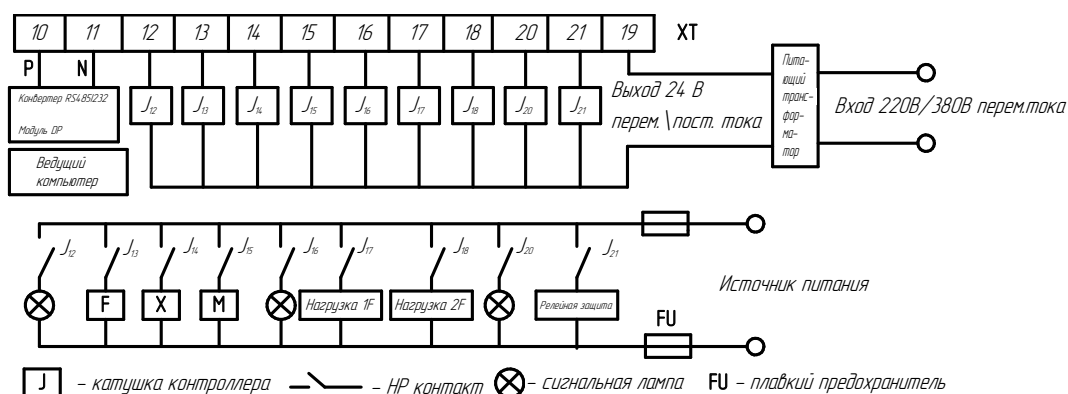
10 11 12 13 14 15 16 17 18 20 21 19 XT

P N

Конвертер RS485I232

Модуль DP

Ведущий компьютер

$J_{12}$ $J_{13}$ $J_{14}$ $J_{15}$ $J_{16}$ $J_{17}$ $J_{18}$ $J_{20}$ $J_{21}$

Выход 24 В перем.\пост. тока

Пита-ющий транс-фор-ма-тор

Вход 220В/380В перем.тока

$J_{12}$ $J_{13}$ $J_{14}$ $J_{15}$ $J_{16}$ $J_{17}$ $J_{18}$ $J_{20}$ $J_{21}$

F X M Нагрузка 1F Нагрузка 2F Релейная защита

Источник питания

FU

J – катушка контроллера – НР контакт – сигнальная лампа FU – плавкий предохранитель